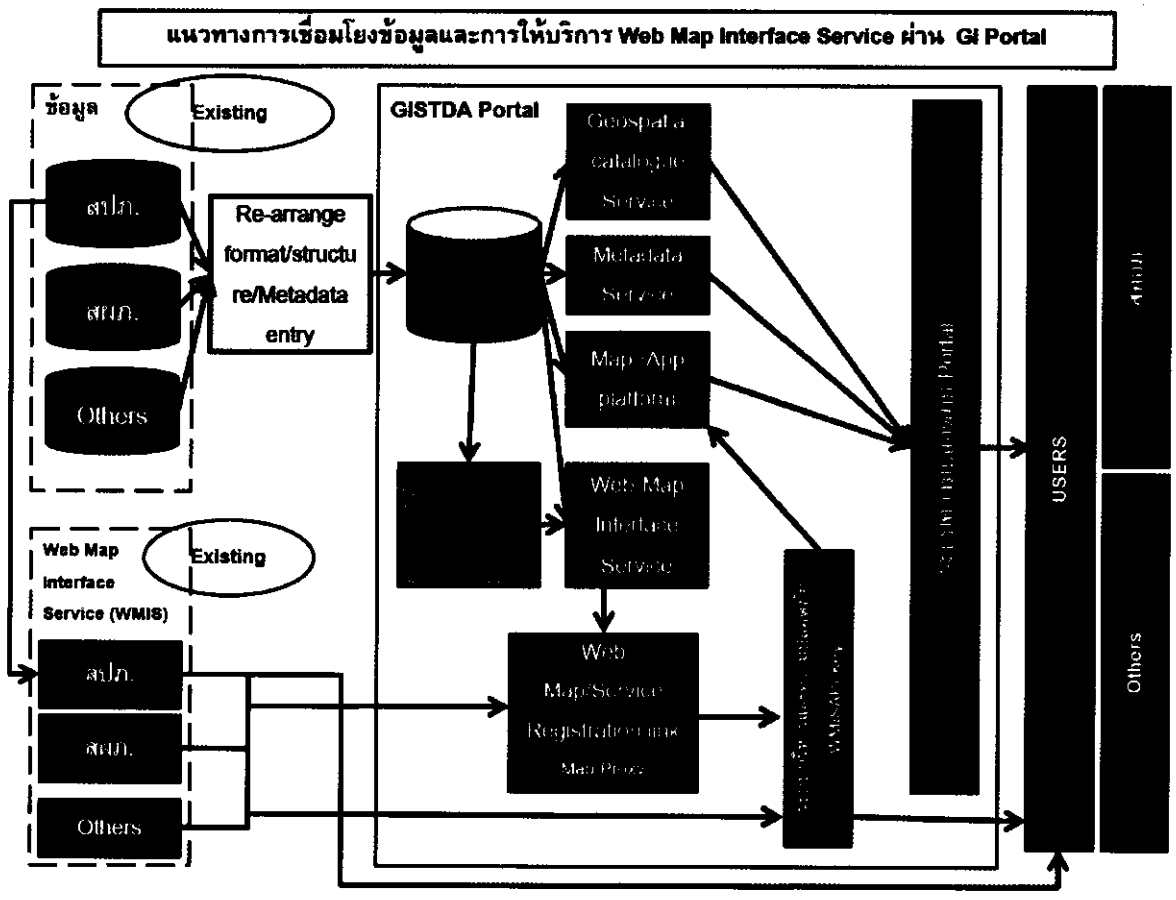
แนวทางการเชื่อมโยงข้อมูลและการให้บริการ Web Map Interface Service ผ่าน GI Portal

ข้อมูล

Existing

สปภ.

สผภ.

Others

Re-arrange format/structure/Metadata entry

GISTDA Portal

Geospatial catalogue Service

Metadata Service

Map /App platform

Web Map Interface Service

Web Map/Service Registration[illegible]

Map Proxy

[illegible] WMS/API key

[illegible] Portal

USERS

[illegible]

Others

Web Map Interface Service (WMIS)

Existing

สปภ.

สผภ.

Others